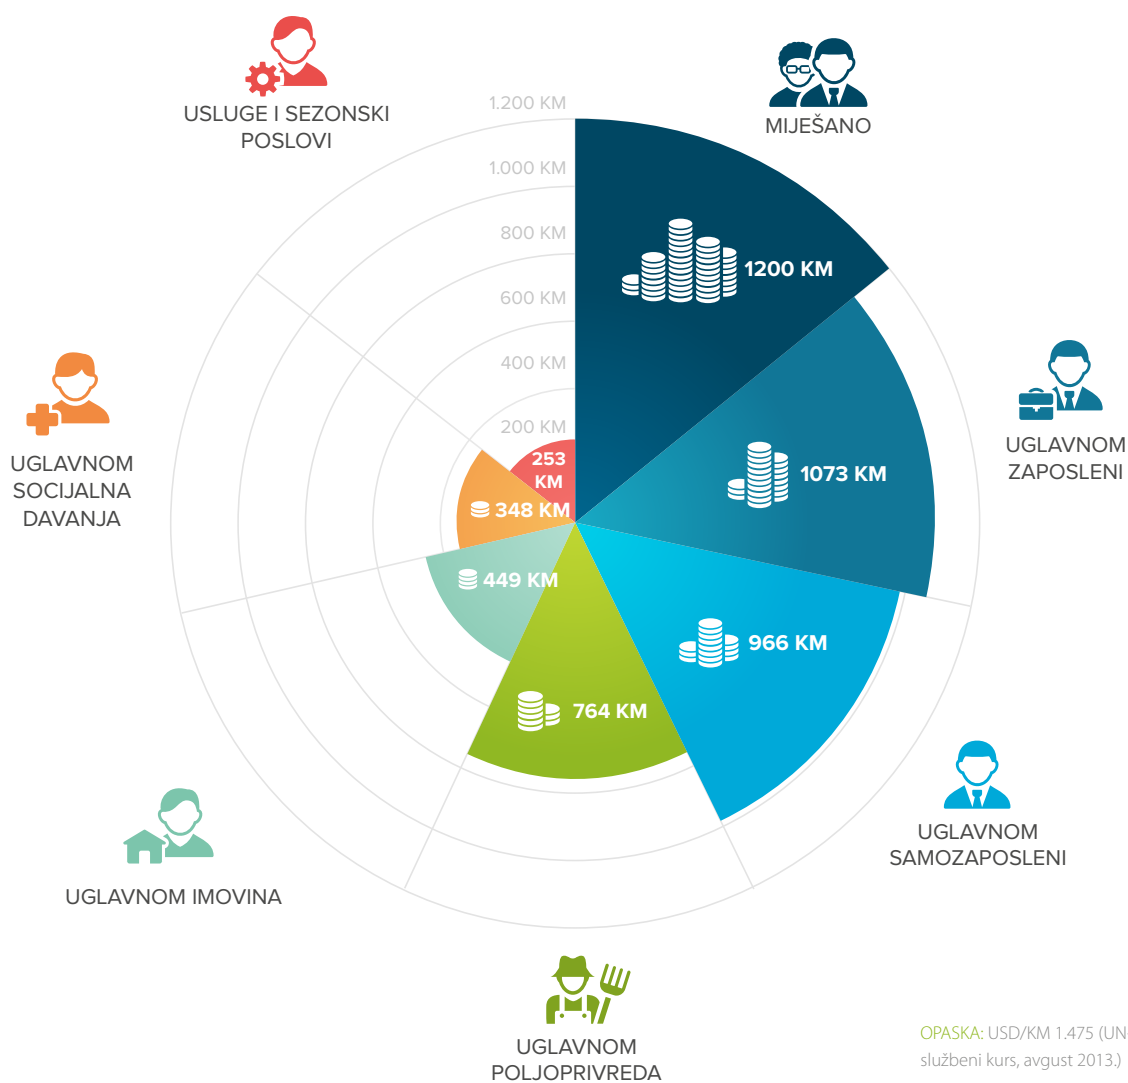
USLUGE I SEZONSKI POSLOVI

MIJEŠANO

1.200 KM
1.000 KM
800 KM
600 KM
400 KM
200 KM

1200 KM

UGLAVNOM ZAPOSLENI

1073 KM

UGLAVNOM SOCIJALNA DAVANJA

253 KM
348 KM
449 KM

966 KM

764 KM

UGLAVNOM SAMOZAPOSLENI

UGLAVNOM IMOVINA

UGLAVNOM POLJOPRIVREDA

OPASKA: USD/KM 1.475 (UN službeni kurs, avgust 2013.)